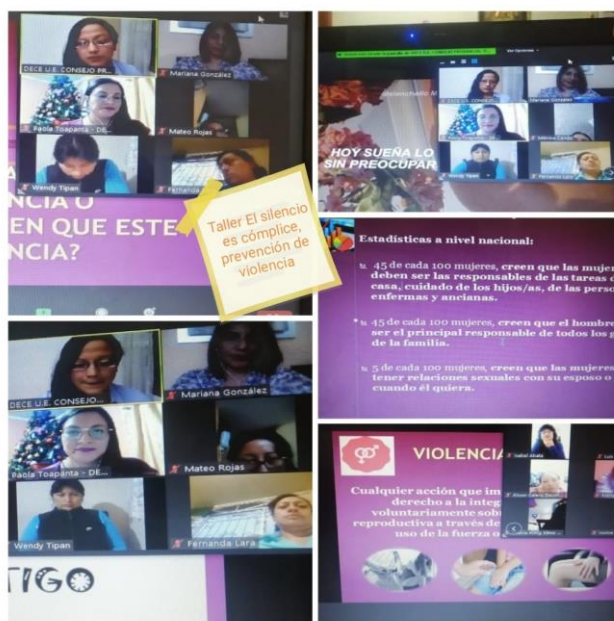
DECE U.E. CONSEJO PR...
Mariana González
Paola Toapanta - DE...
Mateo Rojas
Wendy Tipan
Fernanda Lara

LENCIA O
EEN QUE ESTE
ENCIA?

Taller El silencio es cómplice, prevención de violencia

Ver Opciones

HOY SUEÑA LO
SIN PREOCUPAR

Estadísticas a nivel nacional:

45 de cada 100 mujeres, creen que las mujer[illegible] deben ser las responsables de las tareas d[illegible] casa, cuidado de los hijos/as, de las perso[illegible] enfermas y ancianas.

45 de cada 100 mujeres, creen que el hombre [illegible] ser el principal responsable de todos los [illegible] de la familia.

5 de cada 100 mujeres, creen que las mujeres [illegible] tener relaciones sexuales con su esposo o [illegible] cuando él quiera.

DECE U.E. CONSEJO...
Mariana González
Paola Toapanta - DE...
Mateo Rojas
Wendy Tipan
Fernanda Lara

TIGO

VIOLENCI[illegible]

Cualquier acción que im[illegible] derecho a la integ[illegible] voluntariamente sob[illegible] reproductiva a través de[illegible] uso de la fuerza o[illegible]